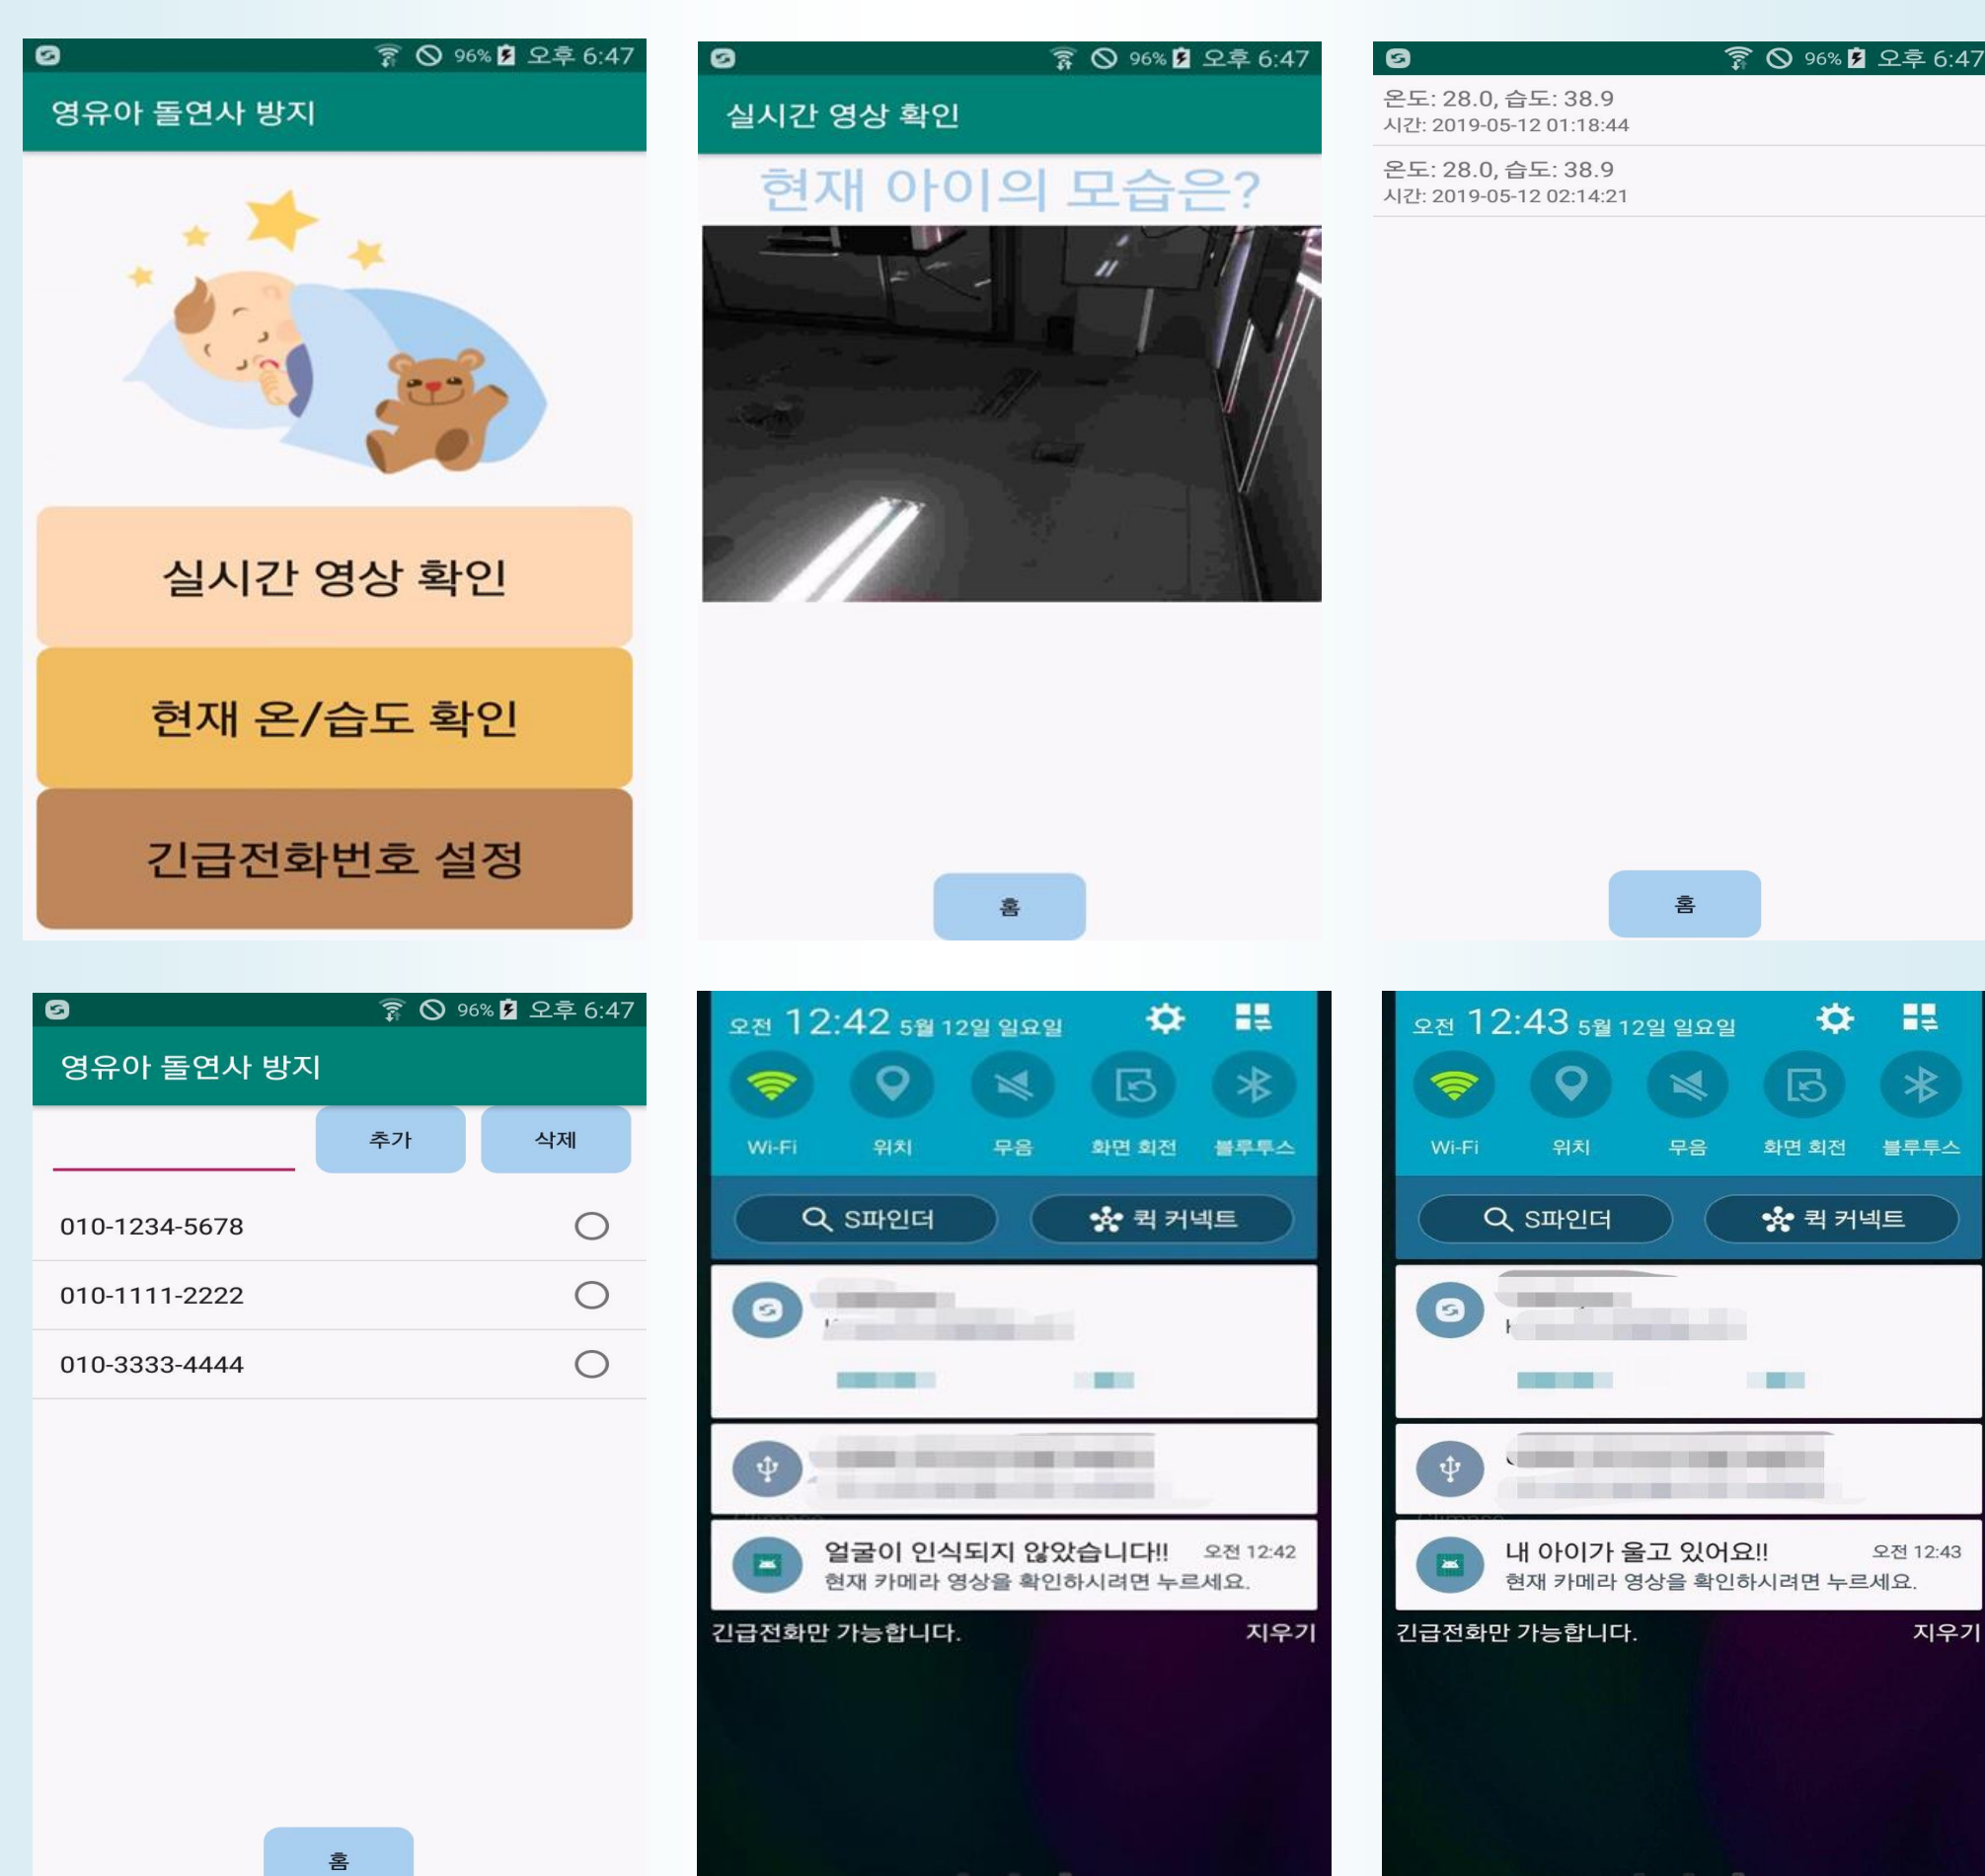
96% 오후 6:47

영유아 돌연사 방지

실시간 영상 확인

현재 온/습도 확인

긴급전화번호 설정

96% 오후 6:47

실시간 영상 확인

현재 아이의 모습은?

홈

96% 오후 6:47

온도: 28.0, 습도: 38.9
시간: 2019-05-12 01:18:44

온도: 28.0, 습도: 38.9
시간: 2019-05-12 02:14:21

홈

96% 오후 6:47

영유아 돌연사 방지

추가

삭제

010-1234-5678

010-1111-2222

010-3333-4444

홈

오전 12:42 5월 12일 일요일

Wi-Fi

위치

무음

화면 회전

블루투스

S파인더

퀵 커넥트

얼굴이 인식되지 않았습니다!! 오전 12:42
현재 카메라 영상을 확인하시려면 누르세요.

긴급전화만 가능합니다.

지우기

오전 12:43 5월 12일 일요일

Wi-Fi

위치

무음

화면 회전

블루투스

S파인더

퀵 커넥트

내 아이가 울고 있어요!! 오전 12:43
현재 카메라 영상을 확인하시려면 누르세요.

긴급전화만 가능합니다.

지우기